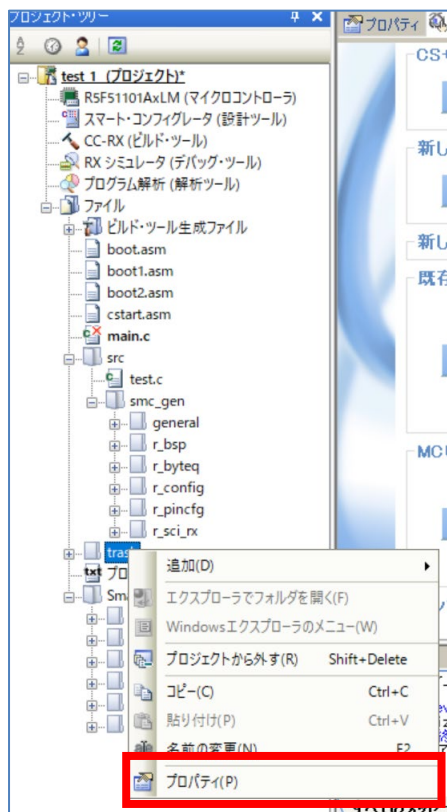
プロジェクト・ツリー
プロパティ
test 1 (プロジェクト)*
R5F51101AxLM (マイクロコントローラ)
スマート・コンフィグレータ (設計ツール)
CC-RX (ビルド・ツール)
RX シミュレータ (デバッグ・ツール)
プログラム解析 (解析ツール)
ファイル
ビルド・ツール生成ファイル
boot.asm
boot1.asm
boot2.asm
cstart.asm
main.c
src
test.c
smc_gen
general
r_bsp
r_byteq
r_config
r_pincfg
r_sci_rx
tras
プロ
Sm
CS+
新し
新し
既存
MC
追加(D)
エクスプローラでフォルダを開く(F)
Windowsエクスプローラのメニュー(W)
プロジェクトから外す(R) Shift+Delete
コピー(C) Ctrl+C
貼り付け(P) Ctrl+V
名前の変更(N) F2
プロパティ(P)